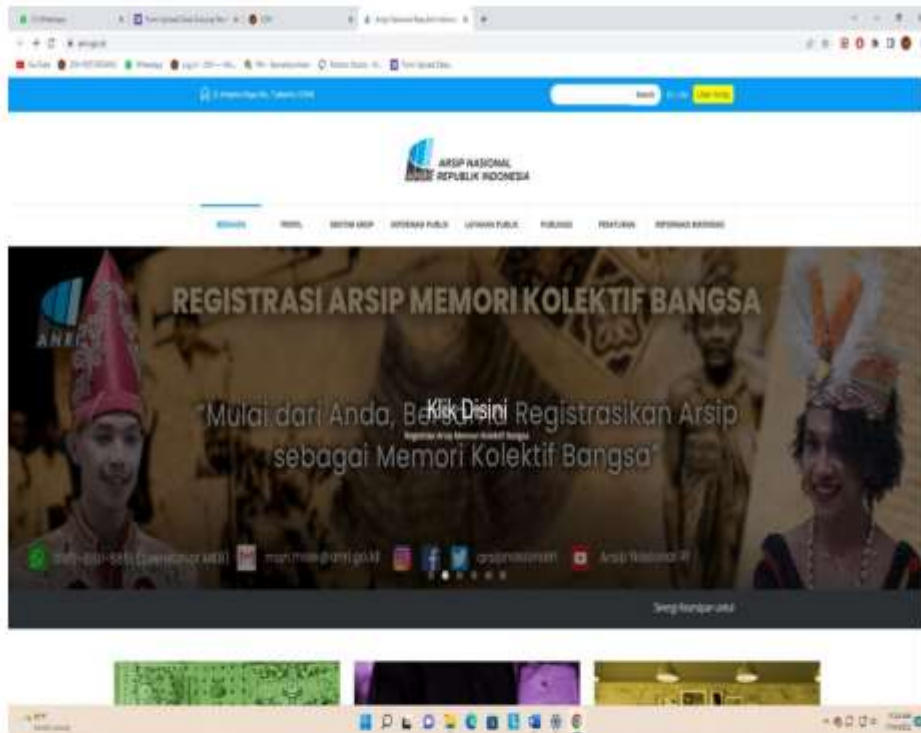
ARSIP NASIONAL
REPUBLIK INDONESIA

BERANDA PROFIL SISTEM ARSIP INFORMASI PUBLIK LAYANAN PUBLIK PUBLIKASI PERATURAN INFORMASI BERSAMA

REGISTRASI ARSIP MEMORI KOLEKTIF BANGSA

"Mulai dari Anda, Bersama Registrasikan Arsip sebagai Memori Kolektif Bangsa"

Klik Disini

Registrasi Arsip Memori Kolektif Bangsa

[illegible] mkb@anri.go.id arsipnasionalri Arsip Nasional RI

Search

ANRI

Selamat Datang